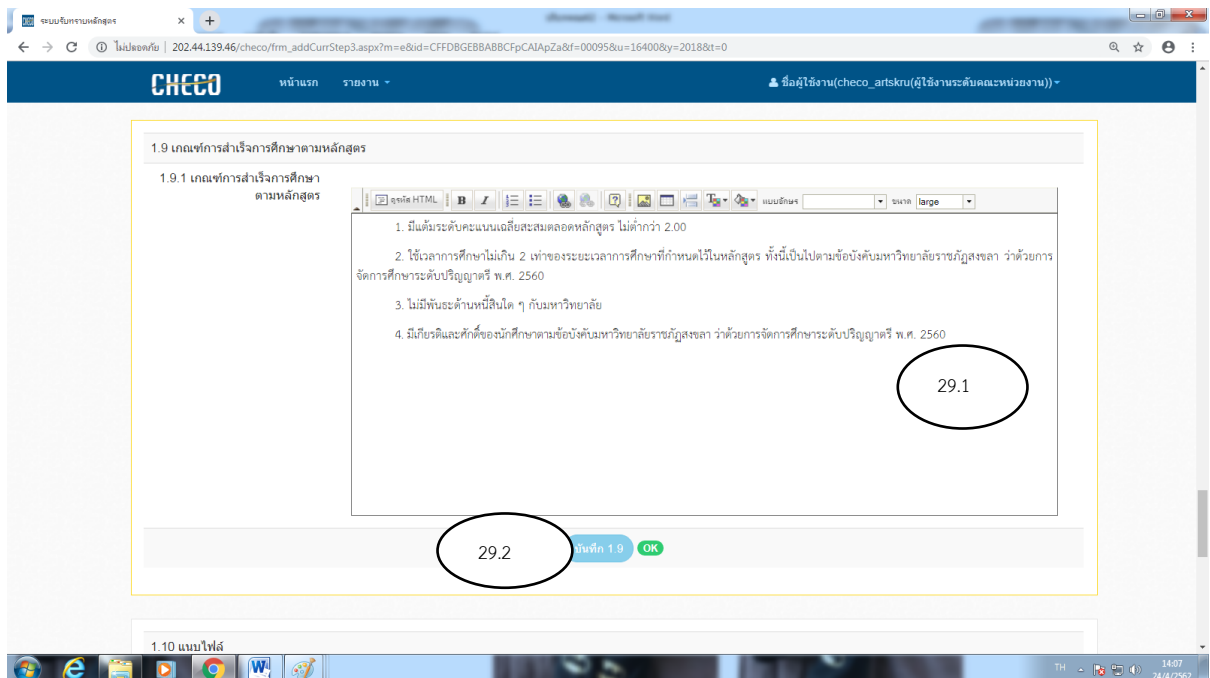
ระบบรับทราบหลักสูตร

ไม่ปลอดภัย | 202.44.139.46/checo/frm_addCurrStep3.aspx?m=e&id=CFFDBGEBBABBCFpCAIApZa&f=00095&u=16400&y=2018&t=0

CHECO หน้าแรก รายงาน

ชื่อผู้ใช้งาน(checo_artskru(ผู้ใช้งานระดับคณะหน่วยงาน))

1.9 เกณฑ์การสำเร็จการศึกษาตามหลักสูตร

1.9.1 เกณฑ์การสำเร็จการศึกษาตามหลักสูตร

ดูรหัส HTML B I แบบอักษร ขนาด large

1. มีแต้มระดับคะแนนเฉลี่ยสะสมตลอดหลักสูตร ไม่ต่ำกว่า 2.00

2. ใช้เวลาการศึกษาไม่เกิน 2 เท่าของระยะเวลาการศึกษาที่กำหนดไว้ในหลักสูตร ทั้งนี้เป็นไปตามข้อบังคับมหาวิทยาลัยราชภัฏสงขลา ว่าด้วยการจัดการศึกษาระดับปริญญาตรี พ.ศ. 2560

3. ไม่มีพันธะด้านหนี้สินใด ๆ กับมหาวิทยาลัย

4. มีเกียรติและศักดิ์ของนักศึกษาตามข้อบังคับมหาวิทยาลัยราชภัฏสงขลา ว่าด้วยการจัดการศึกษาระดับปริญญาตรี พ.ศ. 2560

29.1

29.2

บันทึก 1.9 OK

1.10 แนบไฟล์

TH 14:07 24/4/2562